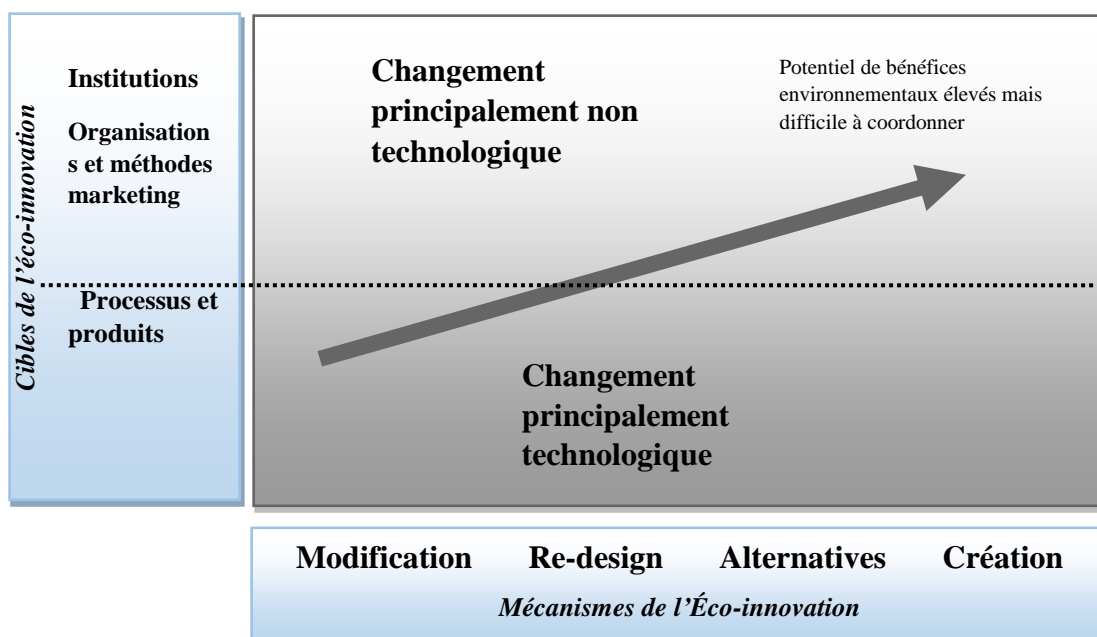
Cibles de l'éco-innovation

Institutions

Organisation s et méthodes marketing

Processus et produits

Changement principalement non technologique

Potentiel de bénéfices environnementaux élevés mais difficile à coordonner

Changement principalement technologique

Modification Re-design Alternatives Création

Mécanismes de l'Éco-innovation